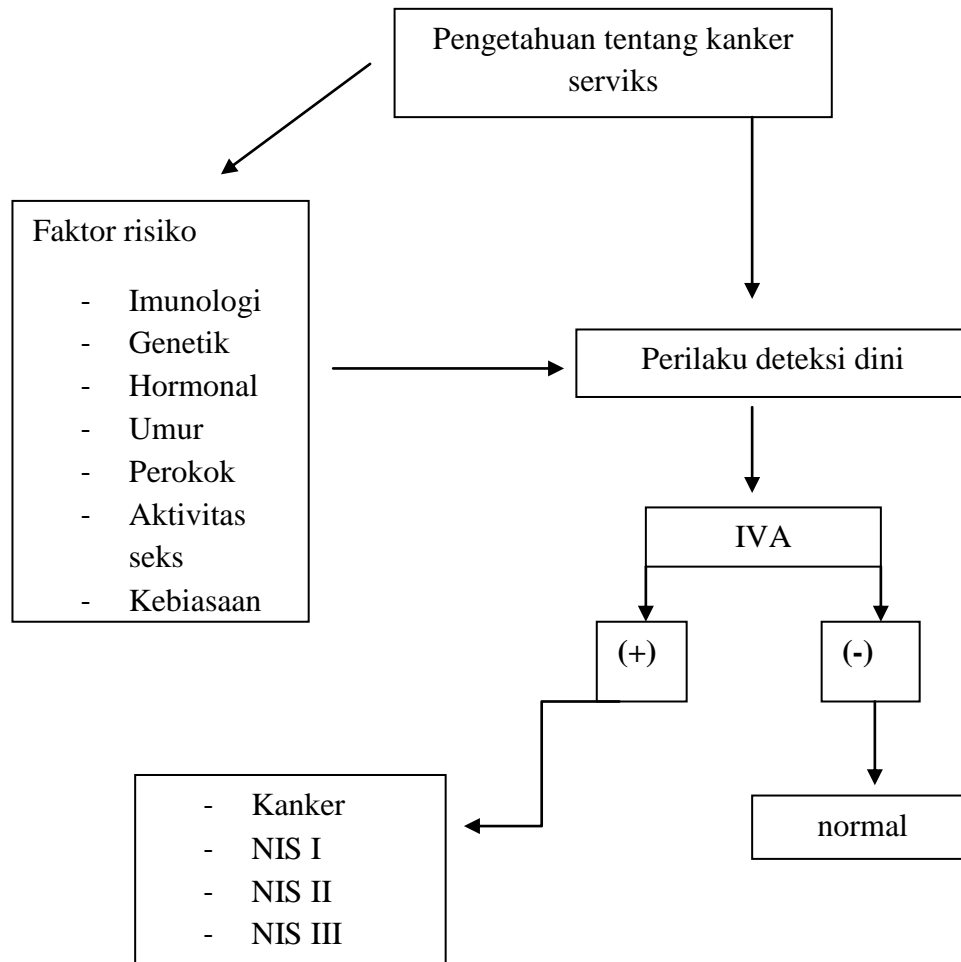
Pengetahuan tentang kanker serviks

Faktor risiko
- Imunologi
- Genetik
- Hormonal
- Umur
- Perokok
- Aktivitas seks
- Kebiasaan

Perilaku deteksi dini

IVA

(+)

(-)

- Kanker
- NIS I
- NIS II
- NIS III

normal